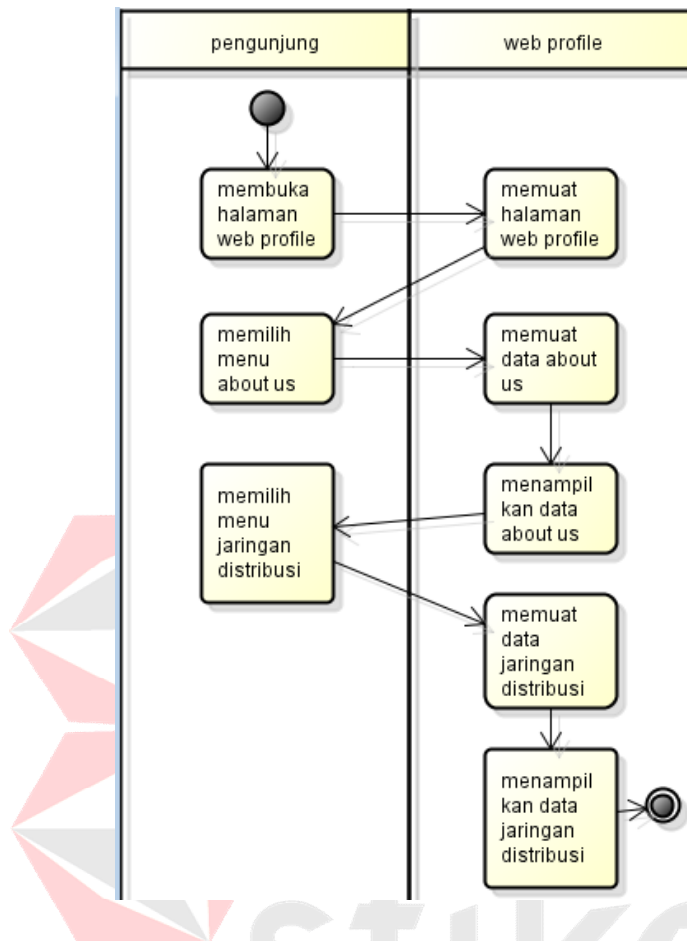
pengunjung

web profile

membuka halaman web profile

memuat halaman web profile

memilih menu about us

memuat data about us

memilih menu jaringan distribusi

menampil kan data about us

memuat data jaringan distribusi

menampil kan data jaringan distribusi